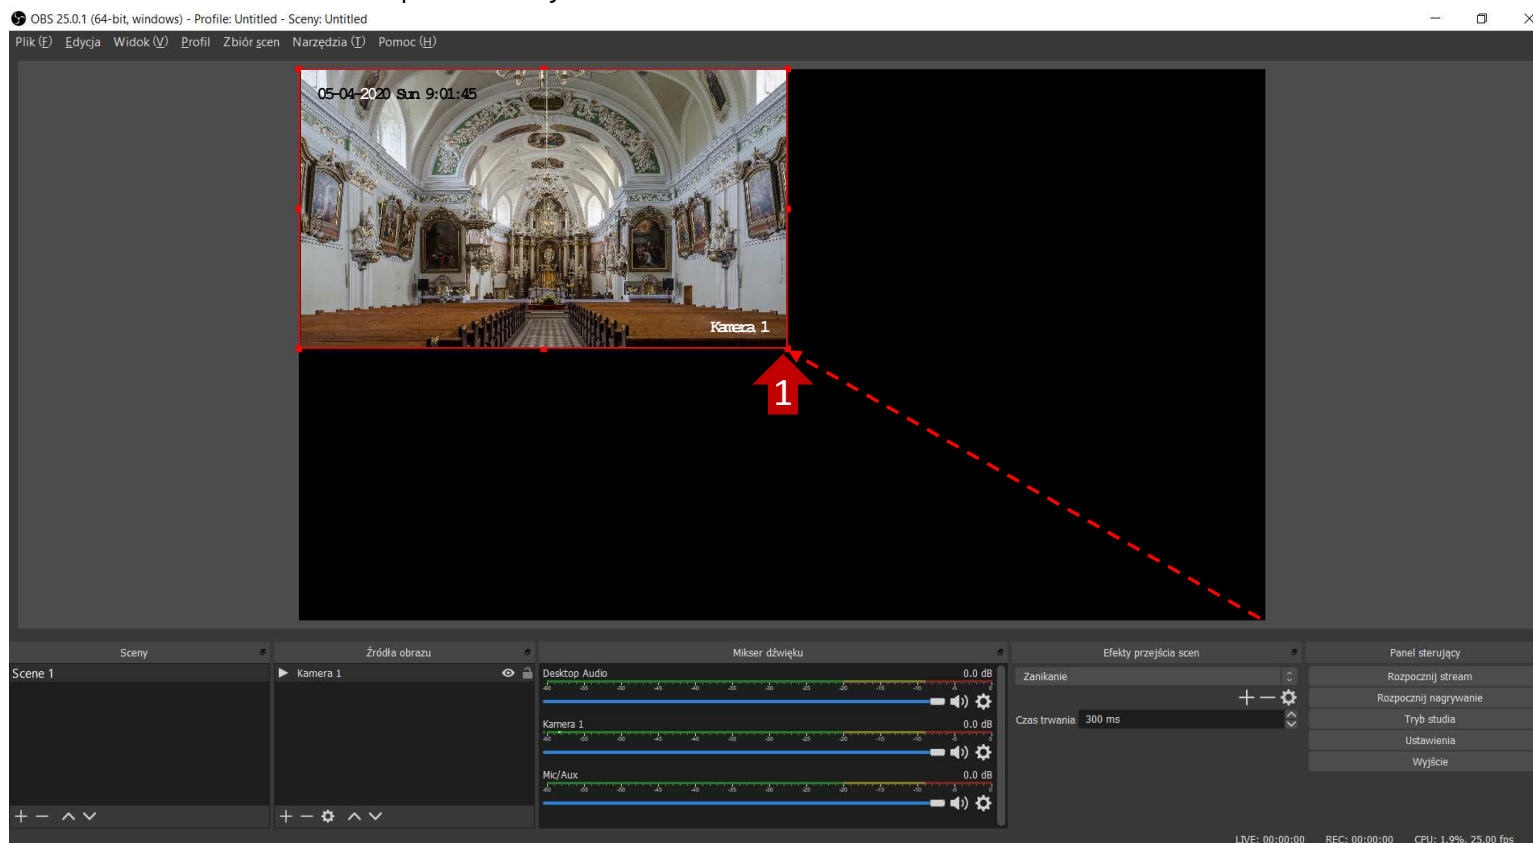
OBS 25.0.1 (64-bit, windows) - Profile: Untitled - Sceny: Untitled

Plik (F) Edycja Widok (V) Profil Zbiór scen Narzędzia (T) Pomoc (H)

05-04-2020 Sun 9:01:45

Kamera 1

1

Sceny

Scene 1

Źródła obrazu

Kamera 1

Mikser dźwięku

Desktop Audio 0.0 dB

Kamera 1 0.0 dB

Mic/Aux 0.0 dB

Efekty przejścia scen

Zanikanie

Czas trwania 300 ms

Panel sterujący

Rozpocznij stream

Rozpocznij nagrywanie

Tryb studia

Ustawienia

Wyjście

LIVE: 00:00:00 REC: 00:00:00 CPU: 1.9%, 25.00 fps